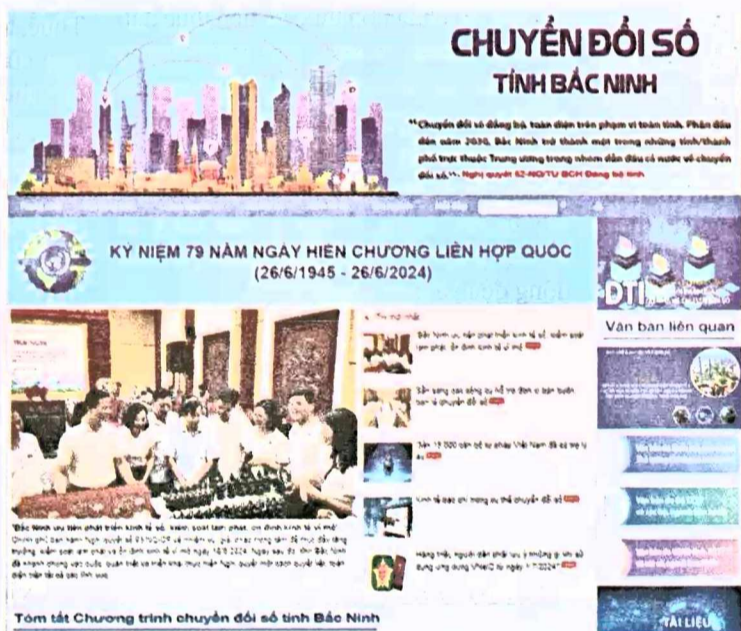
CHUYỂN ĐỔI SỐ
TỈNH BẮC NINH

"Chuyển đổi số đồng bộ, toàn diện trên phạm vi toàn tỉnh. Phấn đấu đến năm 2030, Bắc Ninh trở thành một trong những tỉnh/thành phố trực thuộc Trung ương trong nhóm dẫn đầu cả nước về chuyển đổi số." - Nghị quyết 52-NQ/TU BCH Đảng bộ tỉnh

KỶ NIỆM 79 NĂM NGÀY HIẾN CHƯƠNG LIÊN HỢP QUỐC
(26/6/1945 - 26/6/2024)

DTI

Văn bản liên quan

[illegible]

"Bắc Ninh ưu tiên phát triển kinh tế số, kiểm soát lạm phát, ổn định kinh tế vĩ mô" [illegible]

TÀI LIỆU

Tóm tắt Chương trình chuyển đổi số tỉnh Bắc Ninh